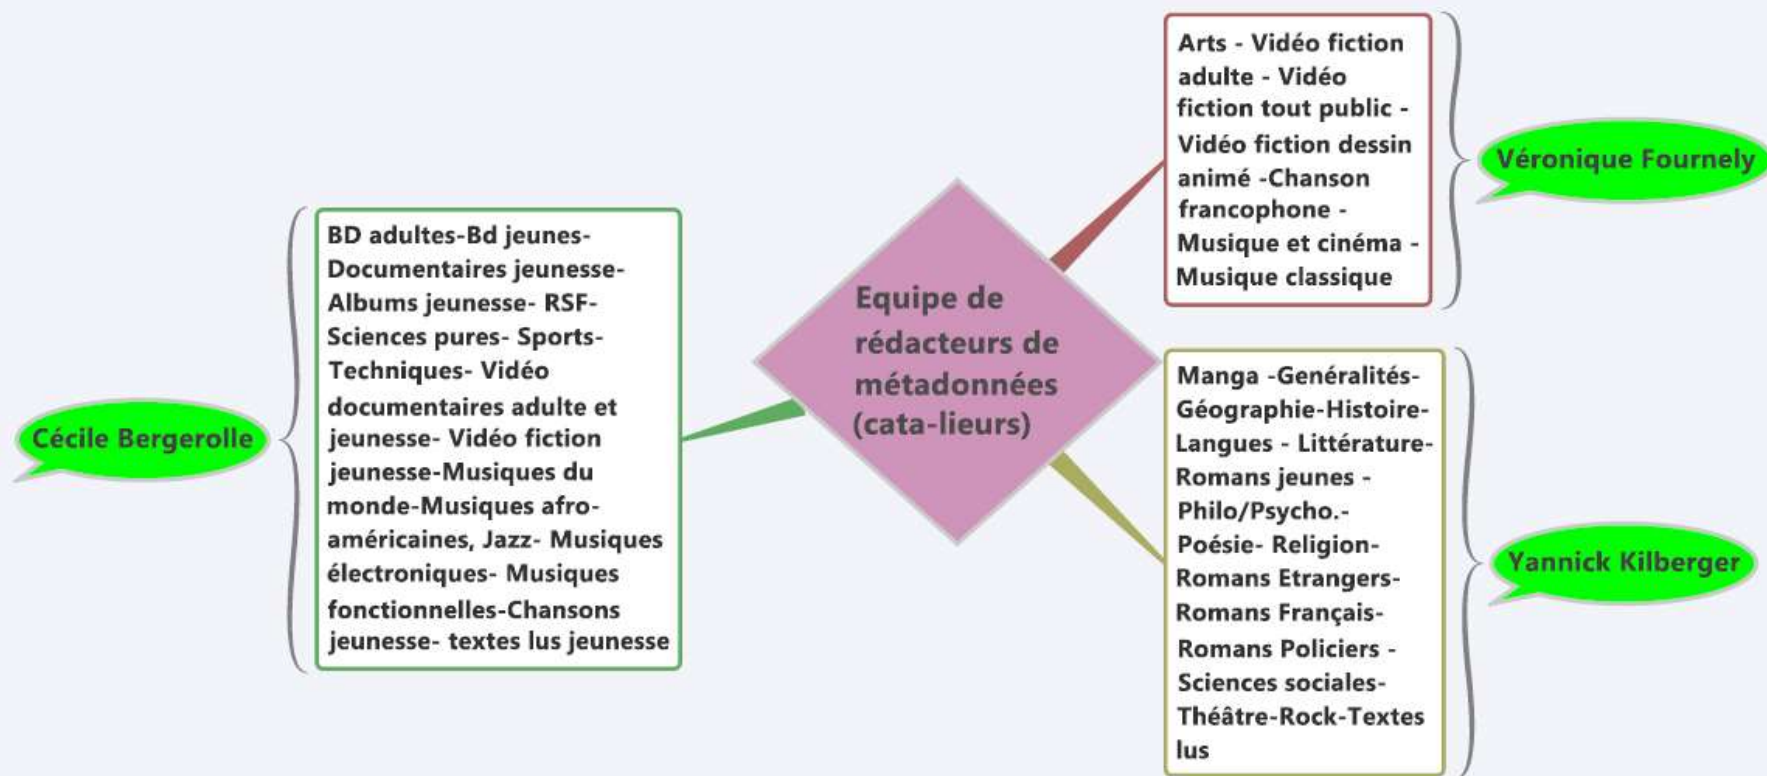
Equipe de rédacteurs de métadonnées (cata-lieurs)

Arts - Vidéo fiction adulte - Vidéo fiction tout public - Vidéo fiction dessin animé -Chanson francophone - Musique et cinéma - Musique classique

Véronique Fournely

Cécile Bergerolle

BD adultes-Bd jeunes-Documentaires jeunesse-Albums jeunesse- RSF-Sciences pures- Sports-Techniques- Vidéo documentaires adulte et jeunesse- Vidéo fiction jeunesse-Musiques du monde-Musiques afro-américaines, Jazz- Musiques électroniques- Musiques fonctionnelles-Chansons jeunesse- textes lus jeunesse

Manga -Généralités-Géographie-Histoire-Langues - Littérature-Romans jeunes -Philo/Psycho.-Poésie- Religion-Romans Etrangers-Romans Français-Romans Policiers -Sciences sociales-Théâtre-Rock-Textes lus

Yannick Kilberger